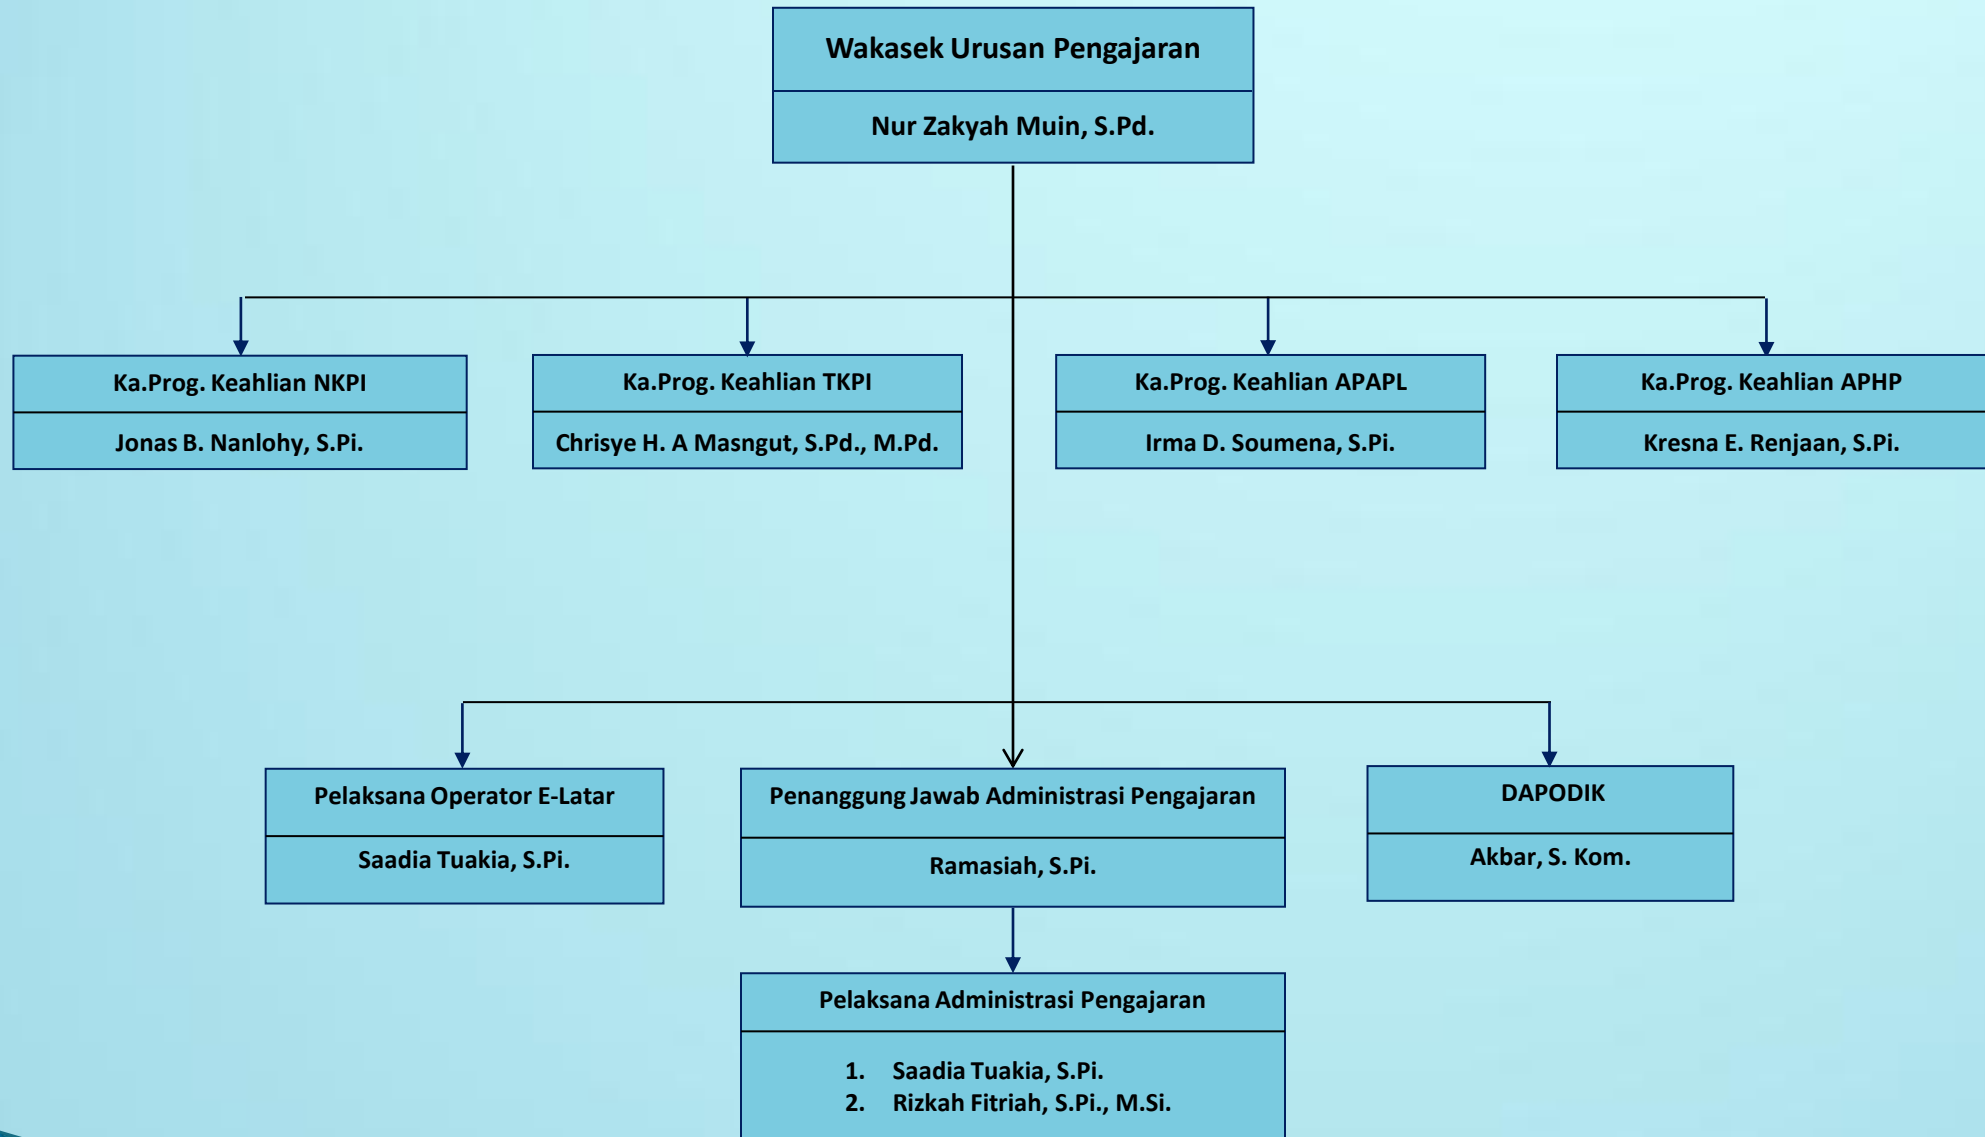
Wakasek Urusan Pengajaran

Nur Zakyah Muin, S.Pd.

Ka.Prog. Keahlian NKPI

Jonas B. Nanlohy, S.Pi.

Ka.Prog. Keahlian TKPI

Chrisye H. A Masngut, S.Pd., M.Pd.

Ka.Prog. Keahlian APAPL

Irma D. Soumena, S.Pi.

Ka.Prog. Keahlian APHP

Kresna E. Renjaan, S.Pi.

Pelaksana Operator E-Latar

Saadia Tuakia, S.Pi.

Penanggung Jawab Administrasi Pengajaran

Ramasiah, S.Pi.

DAPODIK

Akbar, S. Kom.

Pelaksana Administrasi Pengajaran

1. Saadia Tuakia, S.Pi.
2. Rizkah Fitriah, S.Pi., M.Si.